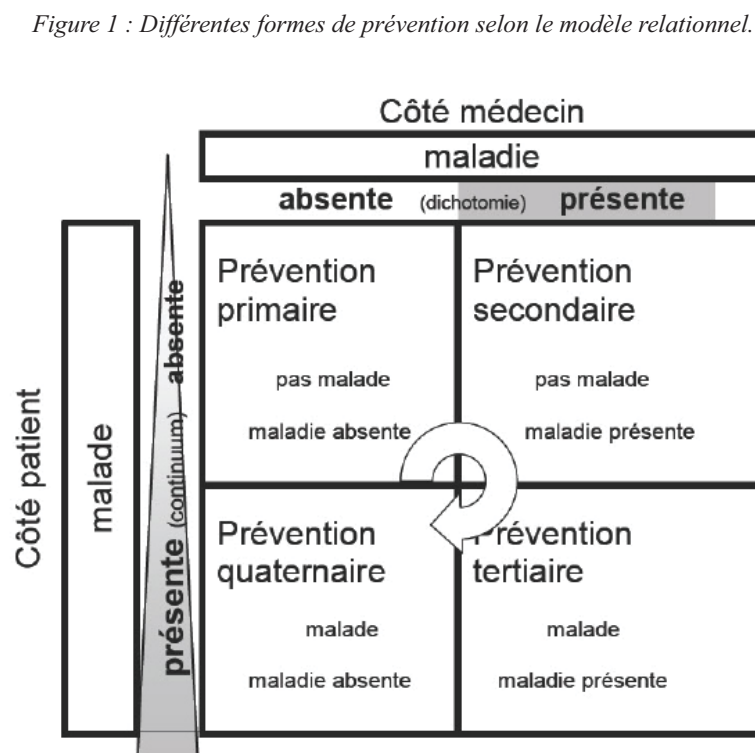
Figure 1 : Différentes formes de prévention selon le modèle relationnel.

Côté médecin

maladie

absente (dichotomie) présente

Côté patient

malade

présente (continuum) absente

| Prévention primaire<br>pas malade<br>maladie absente | Prévention secondaire<br>pas malade<br>maladie présente |
|---|---|
| Prévention quaternaire<br>malade<br>maladie absente | Prévention tertiaire<br>malade<br>maladie présente |